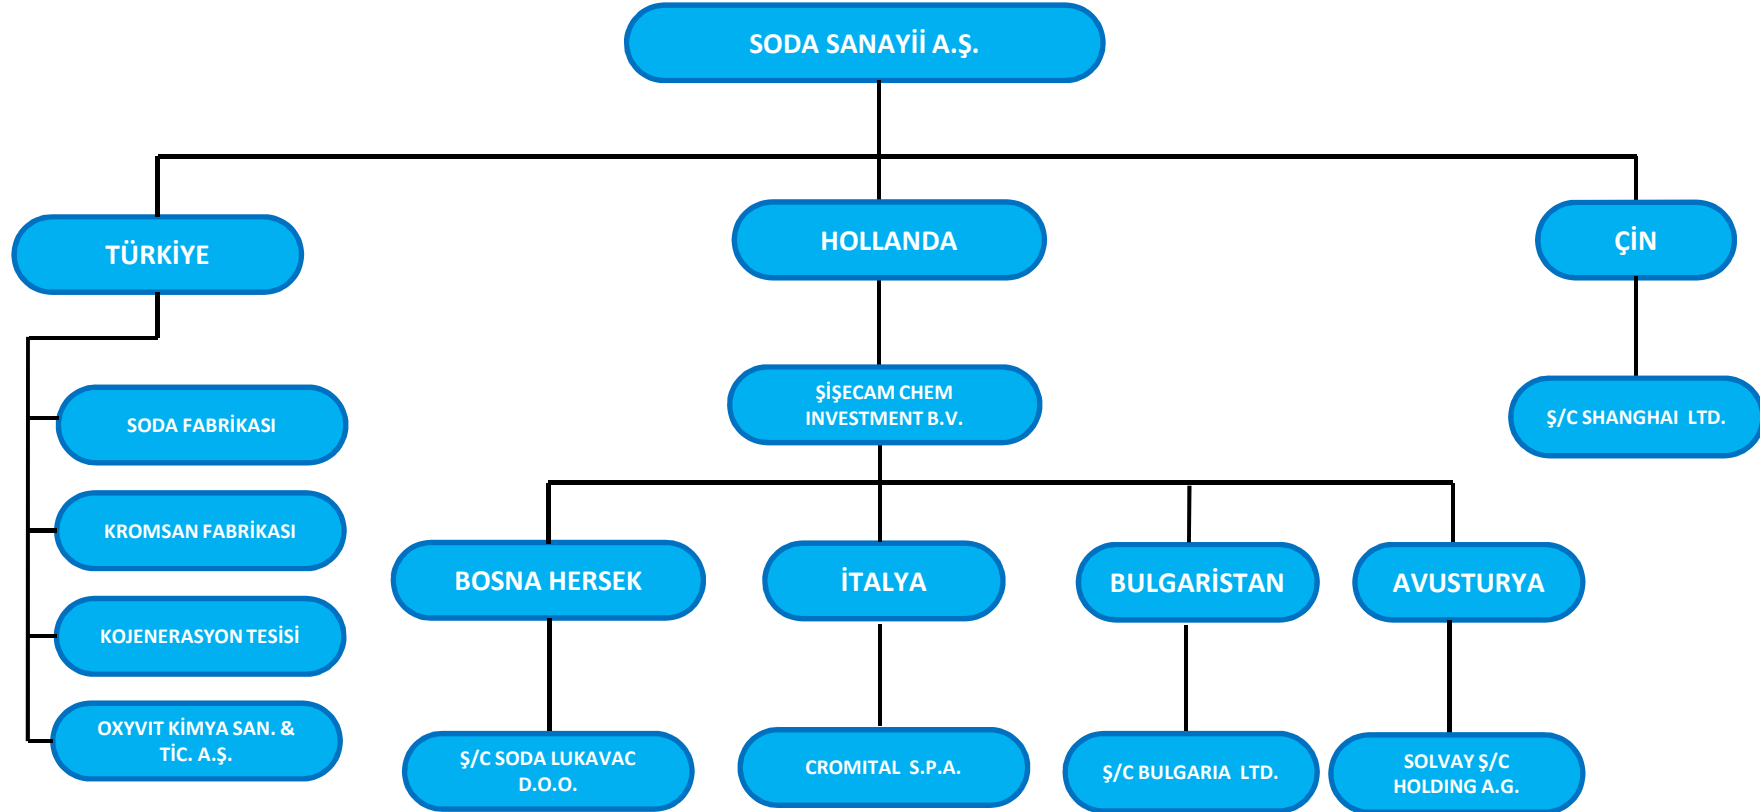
SODA SANAYİİ A.Ş.

TÜRKİYE

HOLLANDA

ÇİN

SODA FABRİKASI

KROMSAN FABRİKASI

KOJENERASYON TESİSİ

OXYVIT KİMYA SAN. & TİC. A.Ş.

ŞİŞECAM CHEM INVESTMENT B.V.

Ş/C SHANGHAI LTD.

BOSNA HERSEK

İTALYA

BULGARİSTAN

AVUSTURYA

Ş/C SODA LUKAVAC D.O.O.

CROMITAL S.P.A.

Ş/C BULGARIA LTD.

SOLVAY Ş/C HOLDING A.G.